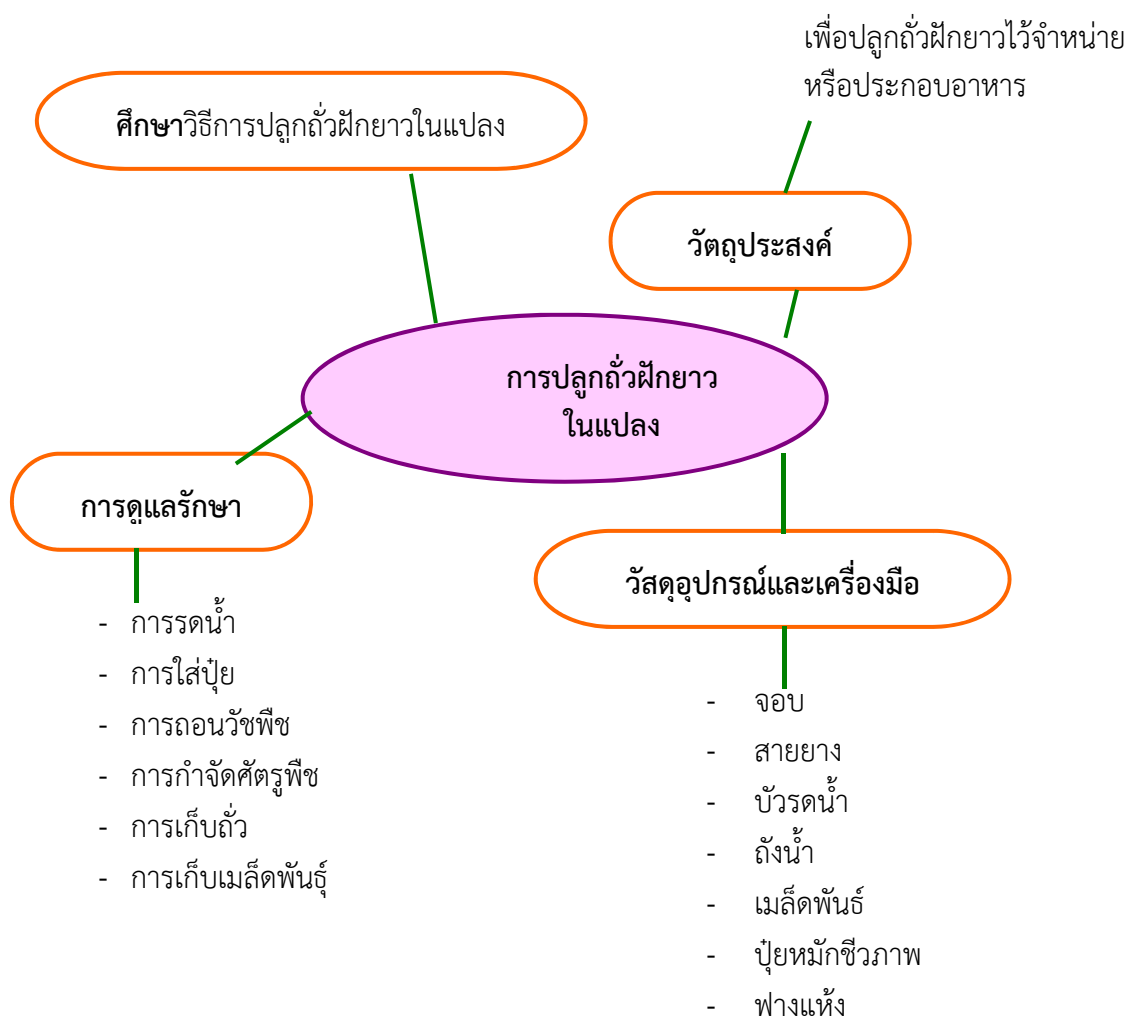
เพื่อปลูกถั่วฝักยาวไว้จำหน่าย หรือประกอบอาหาร

**ศึกษา**วิธีการปลูกถั่วฝักยาวในแปลง

วัตถุประสงค์

การปลูกถั่วฝักยาว ในแปลง

การดูแลรักษา

- การรดน้ำ
- การใส่ปุ๋ย
- การถอนวัชพืช
- การกำจัดศัตรูพืช
- การเก็บถั่ว
- การเก็บเมล็ดพันธุ์

วัสดุอุปกรณ์และเครื่องมือ

- จอบ
- สายยาง
- บัวรดน้ำ
- ถังน้ำ
- เมล็ดพันธ์
- ปุ๋ยหมักชีวภาพ
- ฟางแห้ง